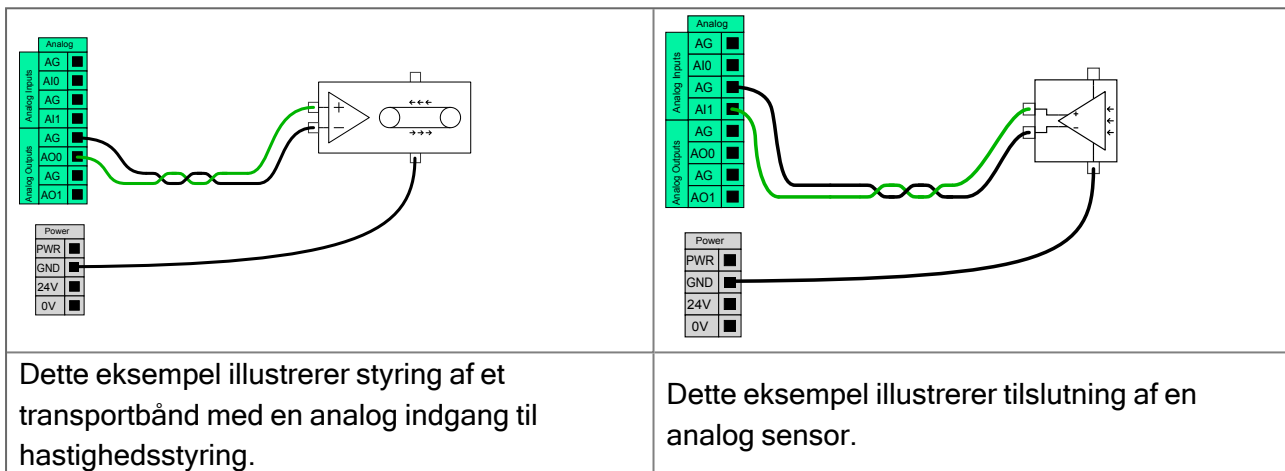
| Analog<br>Analog Inputs: AG, AI0, AG, AI1<br>Analog Outputs: AG, AO0, AG, AO1<br>+ −<br>Power<br>PWR<br>GND<br>24V<br>0V | Analog<br>Analog Inputs: AG, AI0, AG, AI1<br>Analog Outputs: AG, AO0, AG, AO1<br>+ −<br>Power<br>PWR<br>GND<br>24V<br>0V |
|---|---|
| Dette eksempel illustrerer styring af et transportbånd med en analog indgang til hastighedsstyring. | Dette eksempel illustrerer tilslutning af en analog sensor. |